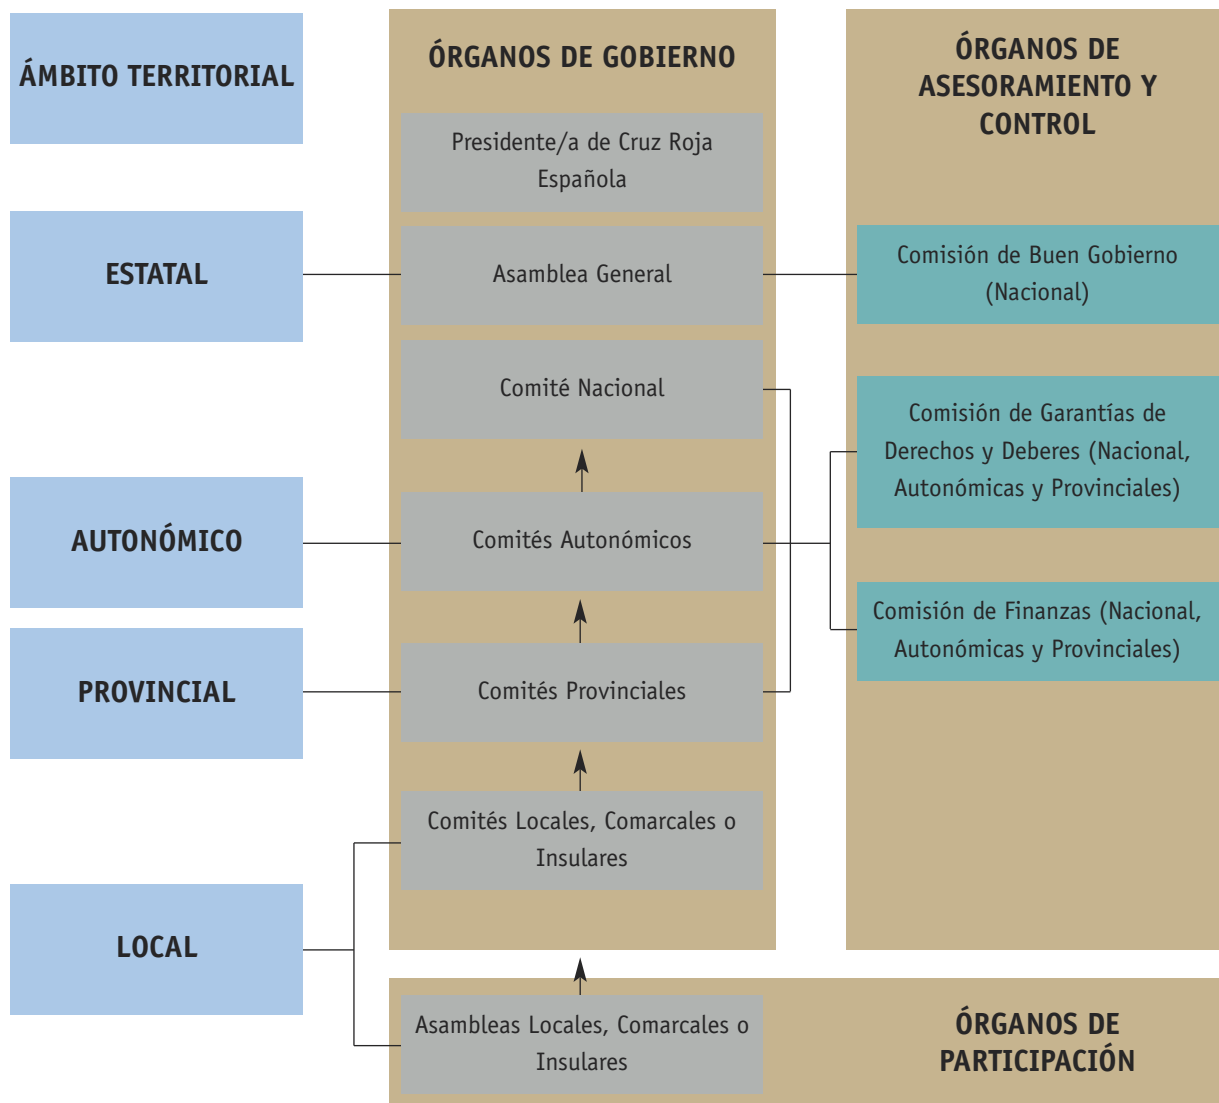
ÁMBITO TERRITORIAL

ÓRGANOS DE GOBIERNO

ÓRGANOS DE ASESORAMIENTO Y CONTROL

Presidente/a de Cruz Roja Española

ESTATAL

Asamblea General

Comisión de Buen Gobierno (Nacional)

Comité Nacional

Comisión de Garantías de Derechos y Deberes (Nacional, Autonómicas y Provinciales)

AUTONÓMICO

Comités Autonómicos

Comisión de Finanzas (Nacional, Autonómicas y Provinciales)

PROVINCIAL

Comités Provinciales

Comités Locales, Comarcales o Insulares

LOCAL

Asambleas Locales, Comarcales o Insulares

ÓRGANOS DE PARTICIPACIÓN